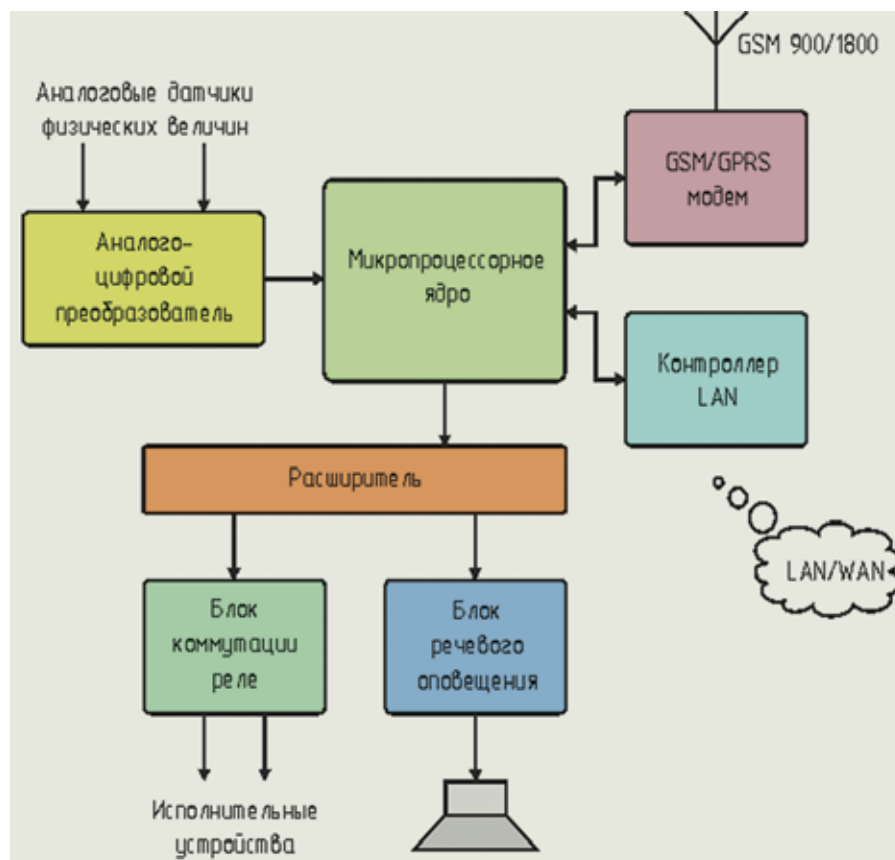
GSM 900/1800

Аналоговые датчики физических величин

Аналого-цифровой преобразователь

Микропроцессорное ядро

GSM/GPRS модем

Контроллер LAN

LAN/WAN

Расширитель

Блок коммутации реле

Блок речевого оповещения

Исполнительные устройства